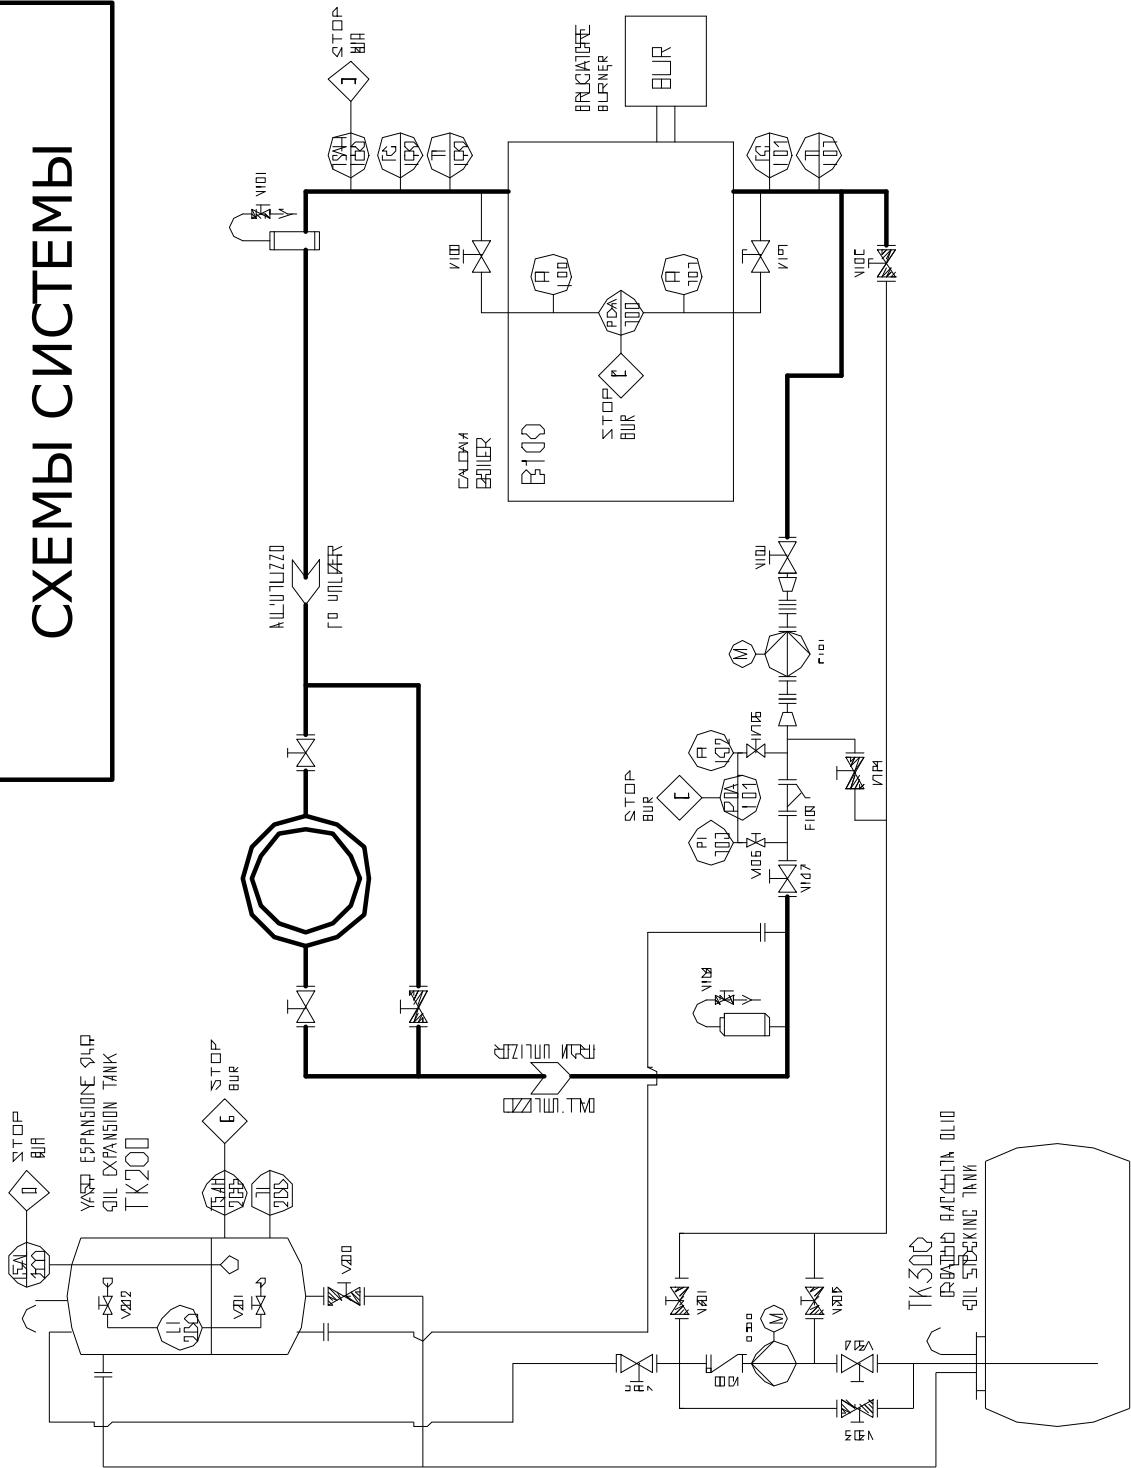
СХЕМЫ СИСТЕМЫ

STOP BUR
BRUCIATORE BURNER
BUR
TSH 100
TC 100
TI 100
TC 101
TI 101
V101
V110
V117
V10C
PI 100
PI 101
PDA 100
STOP BUR
CALDAIA BOILER
B100
ALL'UTILIZZO
TO UTILIZER
V104
P101
M
PI 102
V116
STOP BUR
PDA 101
PI 103
V106
V107
F101
V114
V11A
FROM UTILIZER
DALL'UTILIZZO
STOP BUR
VASO ESPANSIONE OLIO
OIL EXPANSION TANK
TK200
STOP BUR
TSAH 200
TI 200
TSAL 200
V202
LI 200
V201
V200
V301
V302
M
P300
V304
V305
V303
TK300
SERBATOIO RACCOLTA OLIO
OIL STOCKING TANK